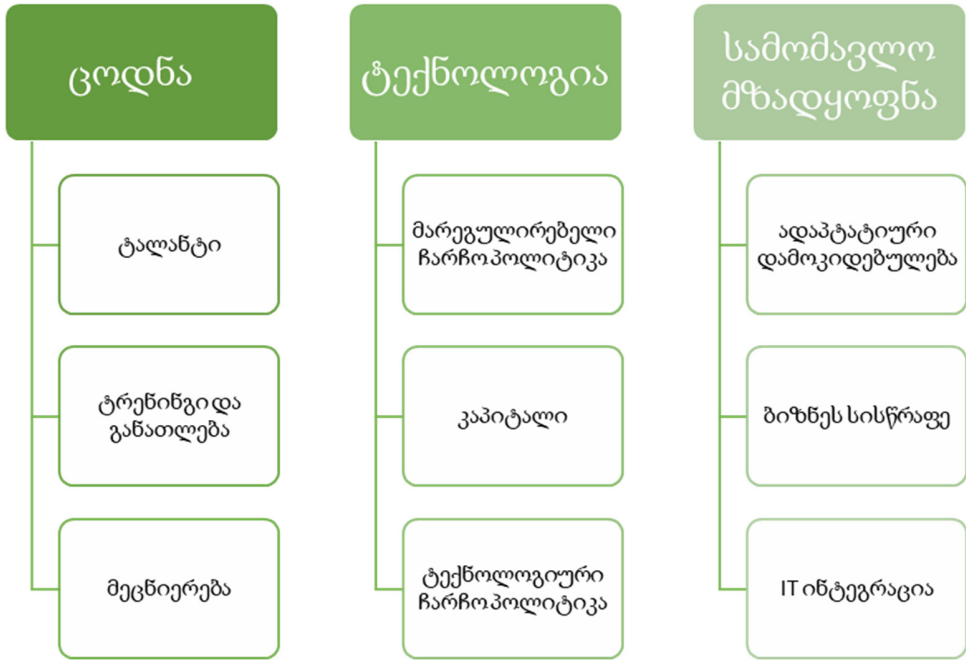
ცოდნა

ტალანტი

ტრენინგი და განათლება

მეცნიერება

ტექნოლოგია

მარეგულირებელი ჩარჩოპოლიტიკა

კაპიტალი

ტექნოლოგიური ჩარჩოპოლიტიკა

სამომავლო მზადყოფნა

ადაპტატიური დამოკიდებულება

ბიზნეს სისწრაფე

IT ინტეგრაცია